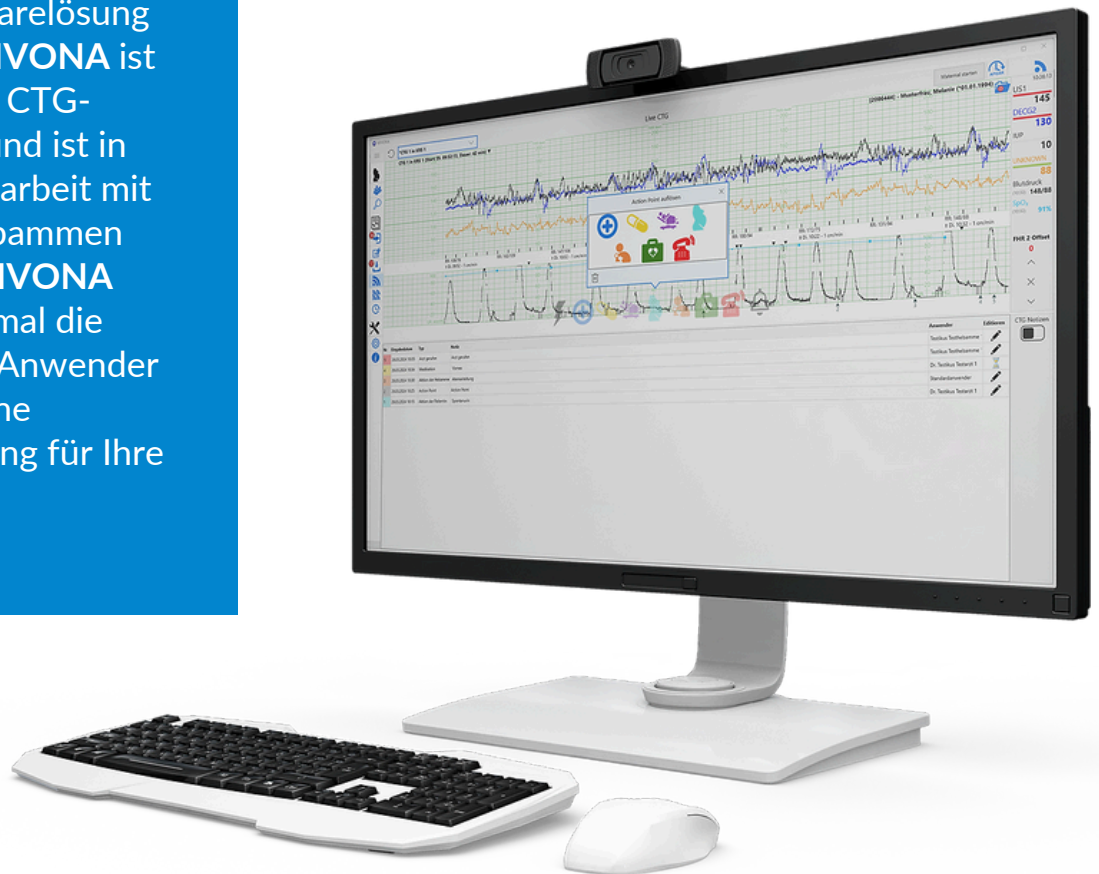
arelösung
IVONA ist
CTG-
und ist in
arbeit mit
bammen
IVONA
mal die
Anwender
ne
ng für Ihre

Live CTG

Maternal starten

US1
145
DECG2
130
IUP
10
UNKNOWN
88
Blutdruck
148/88
SpO₂
91%
FHR 2 Offset
0

Action Point auflisten

CTG Notizen

Anwender
Editieren
Testikus Testhebamme
Testikus Testhebamme
Dr. Testikus Testarzt 1
Standardanwender
Dr. Testikus Testarzt 1